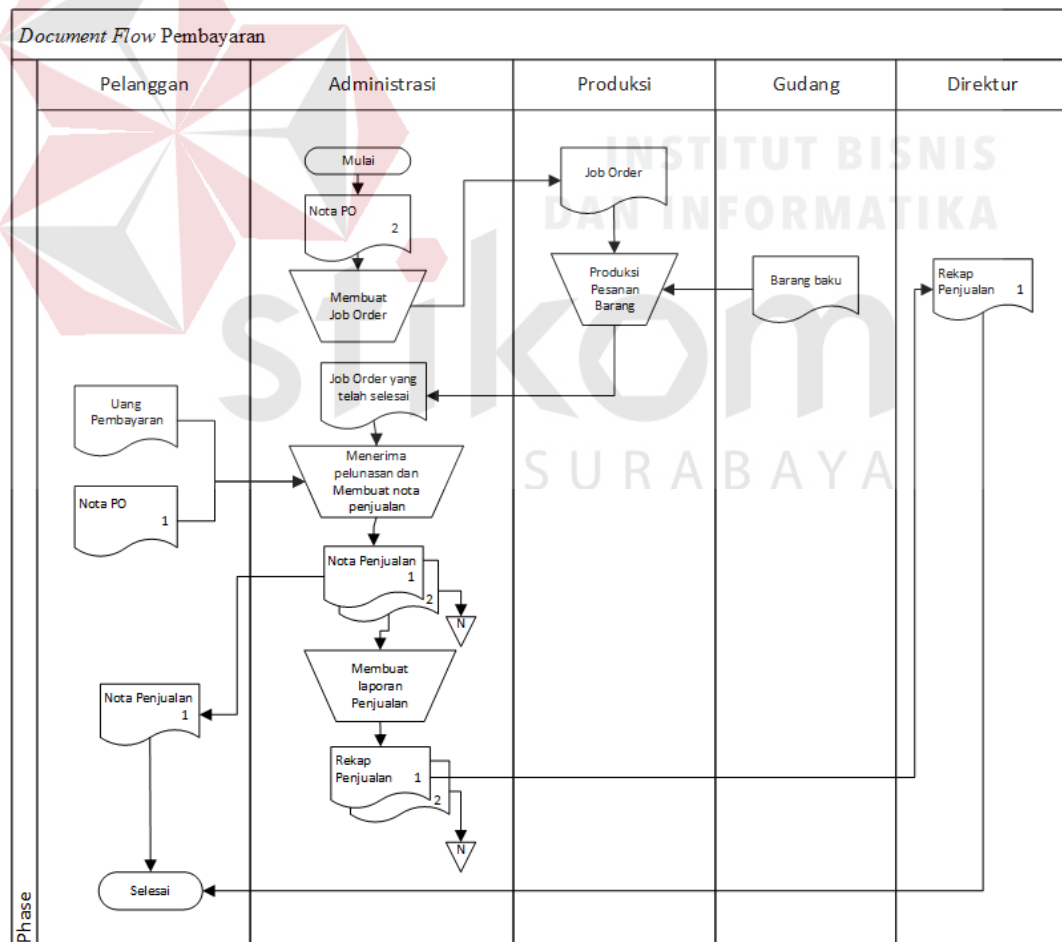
*Document Flow* Pembayaran

| Pelanggan | Administrasi | Produksi | Gudang | Direktur |
|---|---|---|---|---|

INSTITUT BISNIS DAN INFORMATIKA

stikom

SURABAYA

Mulai

Nota PO 2

Membuat Job Order

Job Order

Produksi Pesanan Barang

Barang baku

Rekap Penjualan 1

Job Order yang telah selesai

Uang Pembayaran

Nota PO 1

Menerima pelunasan dan Membuat nota penjualan

Nota Penjualan 1

2

N

Membuat laporan Penjualan

Nota Penjualan 1

Rekap Penjualan 1

2

N

Selesai

Phase